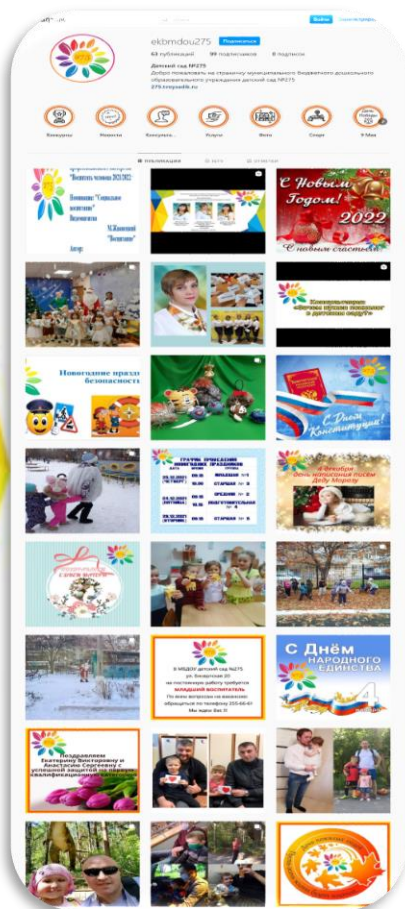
ekbmdou275 Подписаться

63 публикаций 99 подписчиков 8 подписок

Детский сад №275

Добро пожаловать на страничку муниципального бюджетного дошкольного образовательного учреждения детский сад №275

275.tvoysadik.ru

Конкурсы Новости Консульт... Услуги Фото Спорт 9 Мая

ПУБЛИКАЦИИ REELS ОТМЕТКИ

С Новым Годом! 2022

С новым счастьем

Новогодние праздники безопасность

С Днём Конституции!

С Днём народного единства

В МБДОУ детский сад №275 требуется МЛАДШИЙ ВОСПИТАТЕЛЬ

Поздравляем Екатерину Викторовну и Анастасию Сергеевну с успешной защитой на первую квалификационную категорию